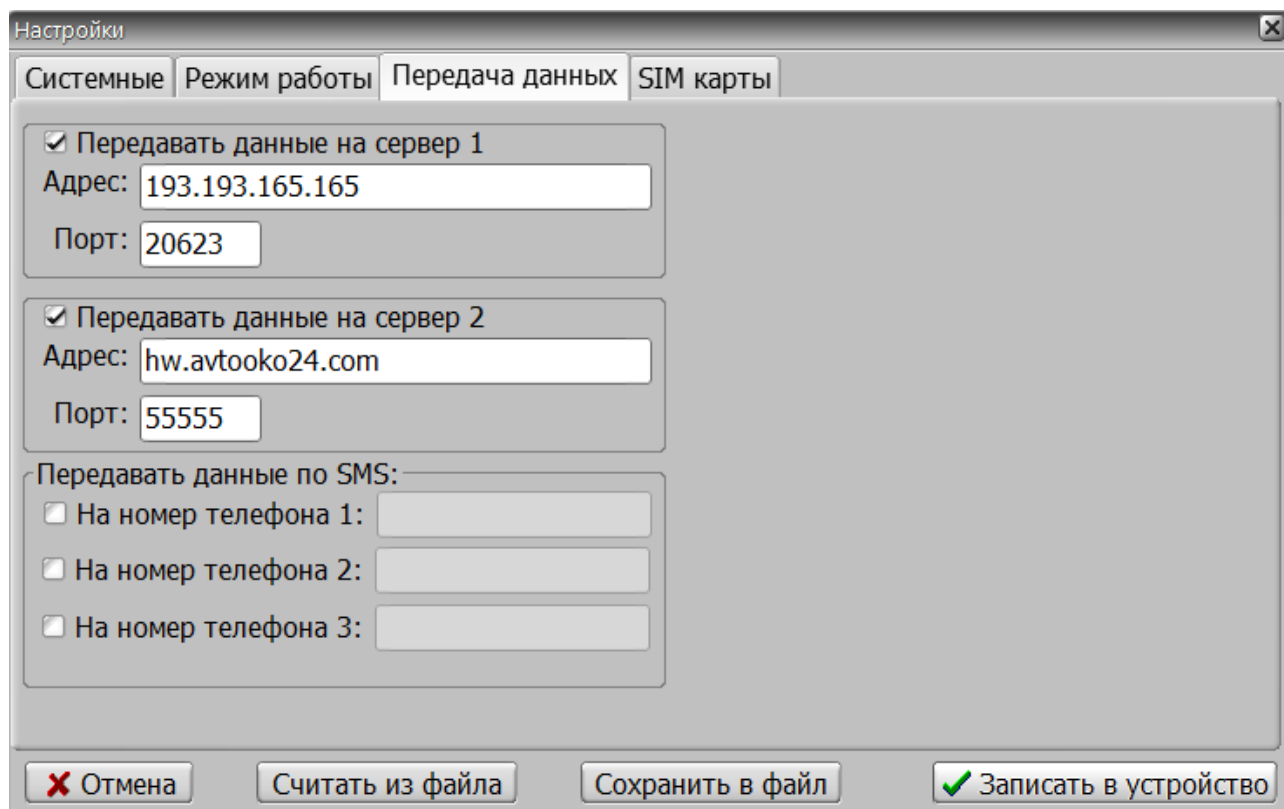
Настройки

Системные | Режим работы | Передача данных | SIM карты

Передавать данные на сервер 1
Адрес: 193.193.165.165
Порт: 20623

Передавать данные на сервер 2
Адрес: hw.avtooko24.com
Порт: 55555

Передавать данные по SMS:
На номер телефона 1:
На номер телефона 2:
На номер телефона 3:

Отмена | Считать из файла | Сохранить в файл | Записать в устройство